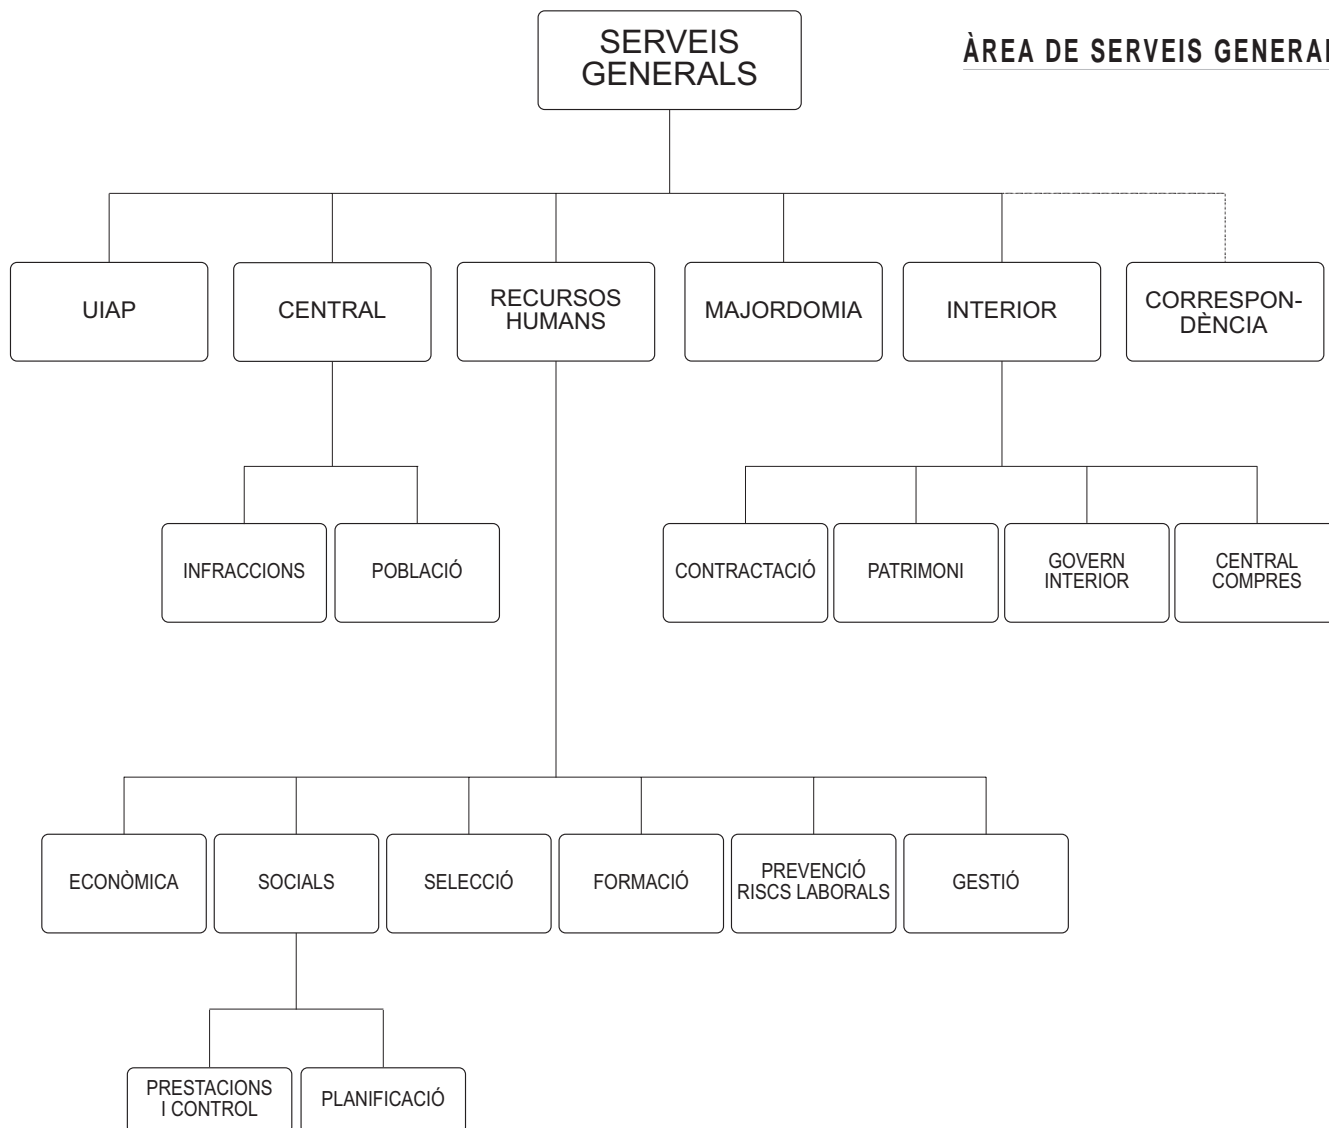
SERVEIS GENERALS

ÀREA DE SERVEIS GENERAL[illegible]

UIAP

CENTRAL

RECURSOS HUMANS

MAJORDOMIA

INTERIOR

CORRESPONDÈNCIA

INFRACCIONS

POBLACIÓ

CONTRACTACIÓ

PATRIMONI

GOVERN INTERIOR

CENTRAL COMPRES

ECONÒMICA

SOCIALS

SELECCIÓ

FORMACIÓ

PREVENCIÓ RISCS LABORALS

GESTIÓ

PRESTACIONS I CONTROL

PLANIFICACIÓ